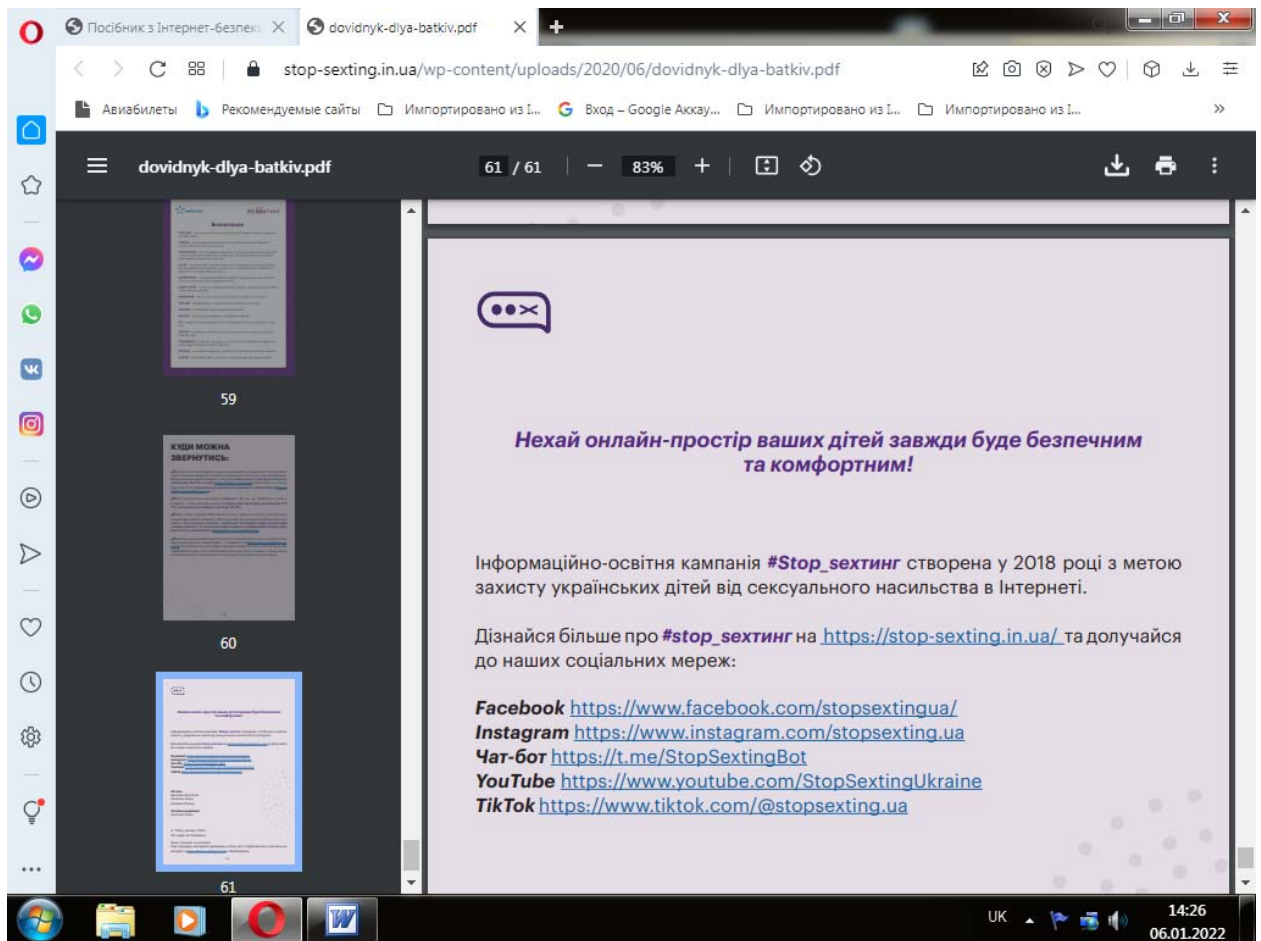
Посібник з Інтернет-безпек
dovidnyk-dlya-batkiv.pdf

stop-sexting.in.ua/wp-content/uploads/2020/06/dovidnyk-dlya-batkiv.pdf

Авиабилеты Рекомендуемые сайты Импортировано из I... Вход – Google Аккау... Импортировано из I... Импортировано из I...

dovidnyk-dlya-batkiv.pdf 61 / 61 83%

59

КУДИ МОЖНА ЗВЕРНУТИСЬ:

60

61

Нехай онлайн-простір ваших дітей завжди буде безпечним та комфортним!

Інформаційно-освітня кампанія #Stop_sexтинг створена у 2018 році з метою захисту українських дітей від сексуального насильства в Інтернеті.

Дізнайся більше про #stop_sexтинг на https://stop-sexting.in.ua/ та долучайся до наших соціальних мереж:

Facebook https://www.facebook.com/stopsextingua/
Instagram https://www.instagram.com/stopsexting.ua
Чат-бот https://t.me/StopSextingBot
YouTube https://www.youtube.com/StopSextingUkraine
TikTok https://www.tiktok.com/@stopsexting.ua

UK 14:26 06.01.2022